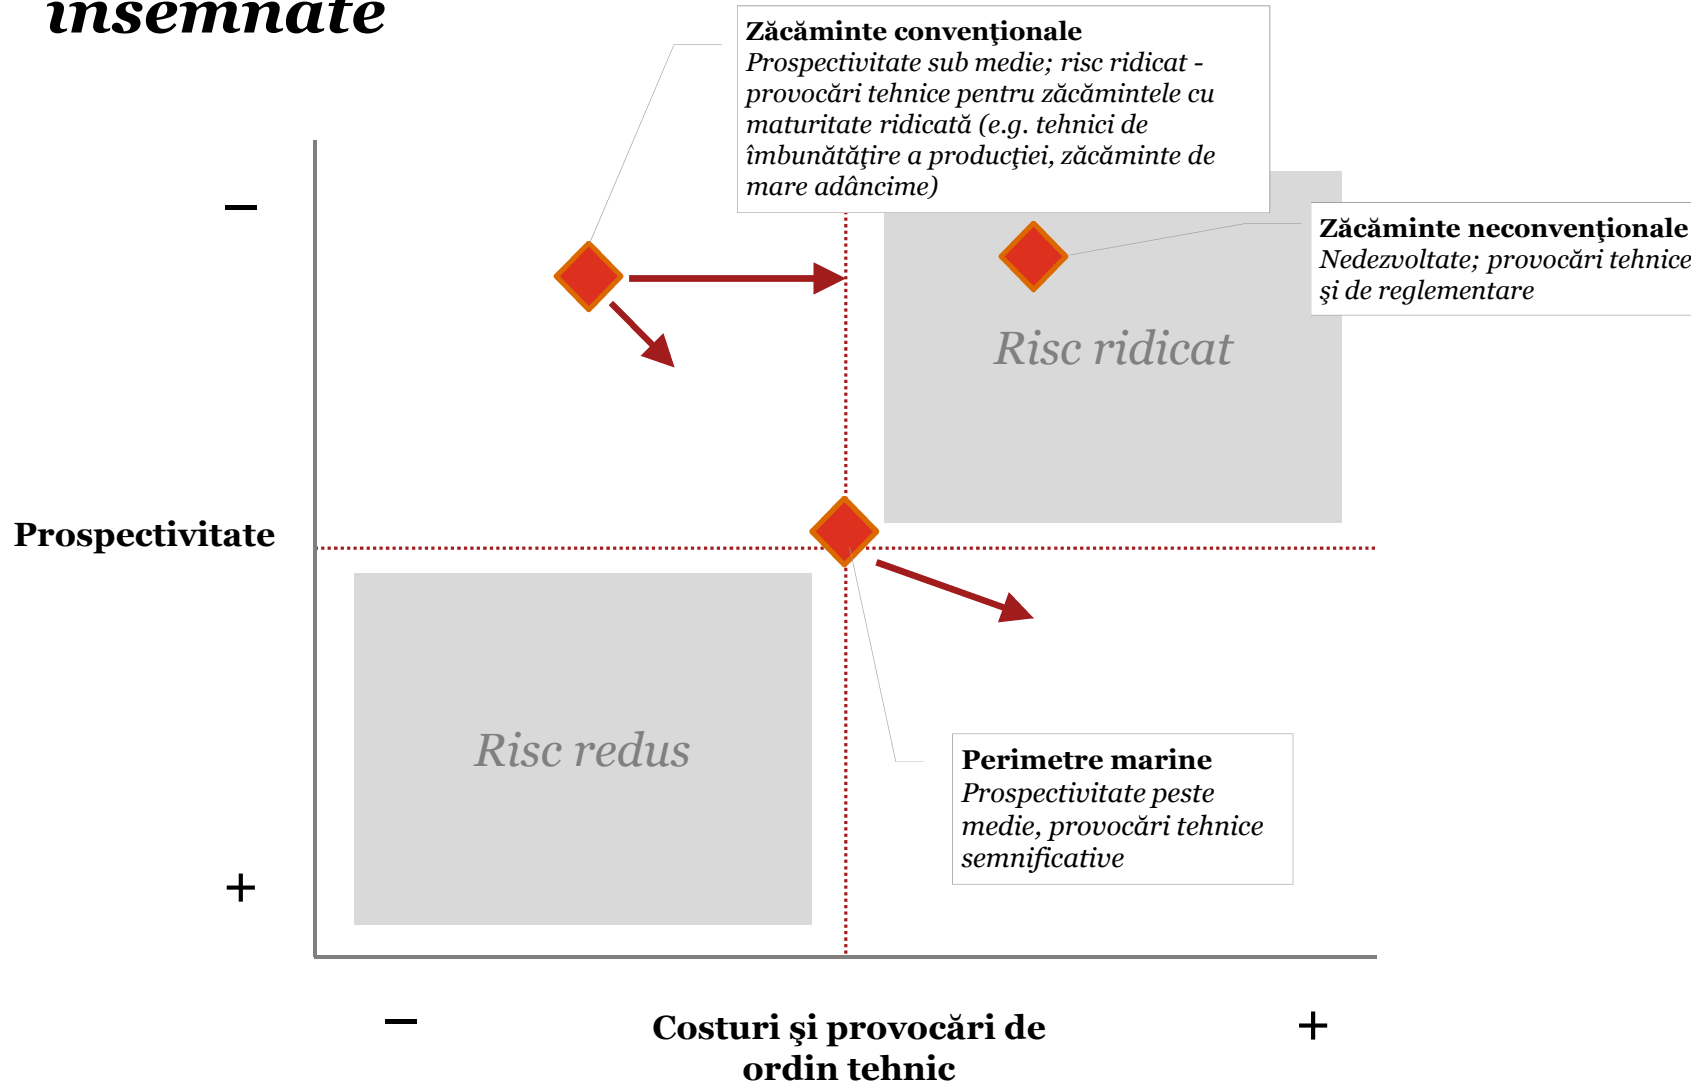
însemnate

**Zăcăminte convenţionale**
*Prospectivitate sub medie; risc ridicat - provocări tehnice pentru zăcămintele cu maturitate ridicată (e.g. tehnici de îmbunătăţire a producţiei, zăcăminte de mare adâncime)*

**Zăcăminte neconvenţionale**
*Nedezvoltate; provocări tehnice şi de reglementare*

–

Risc ridicat

Prospectivitate

Risc redus

**Perimetre marine**
*Prospectivitate peste medie, provocări tehnice semnificative*

+

–

Costuri şi provocări de ordin tehnic

+